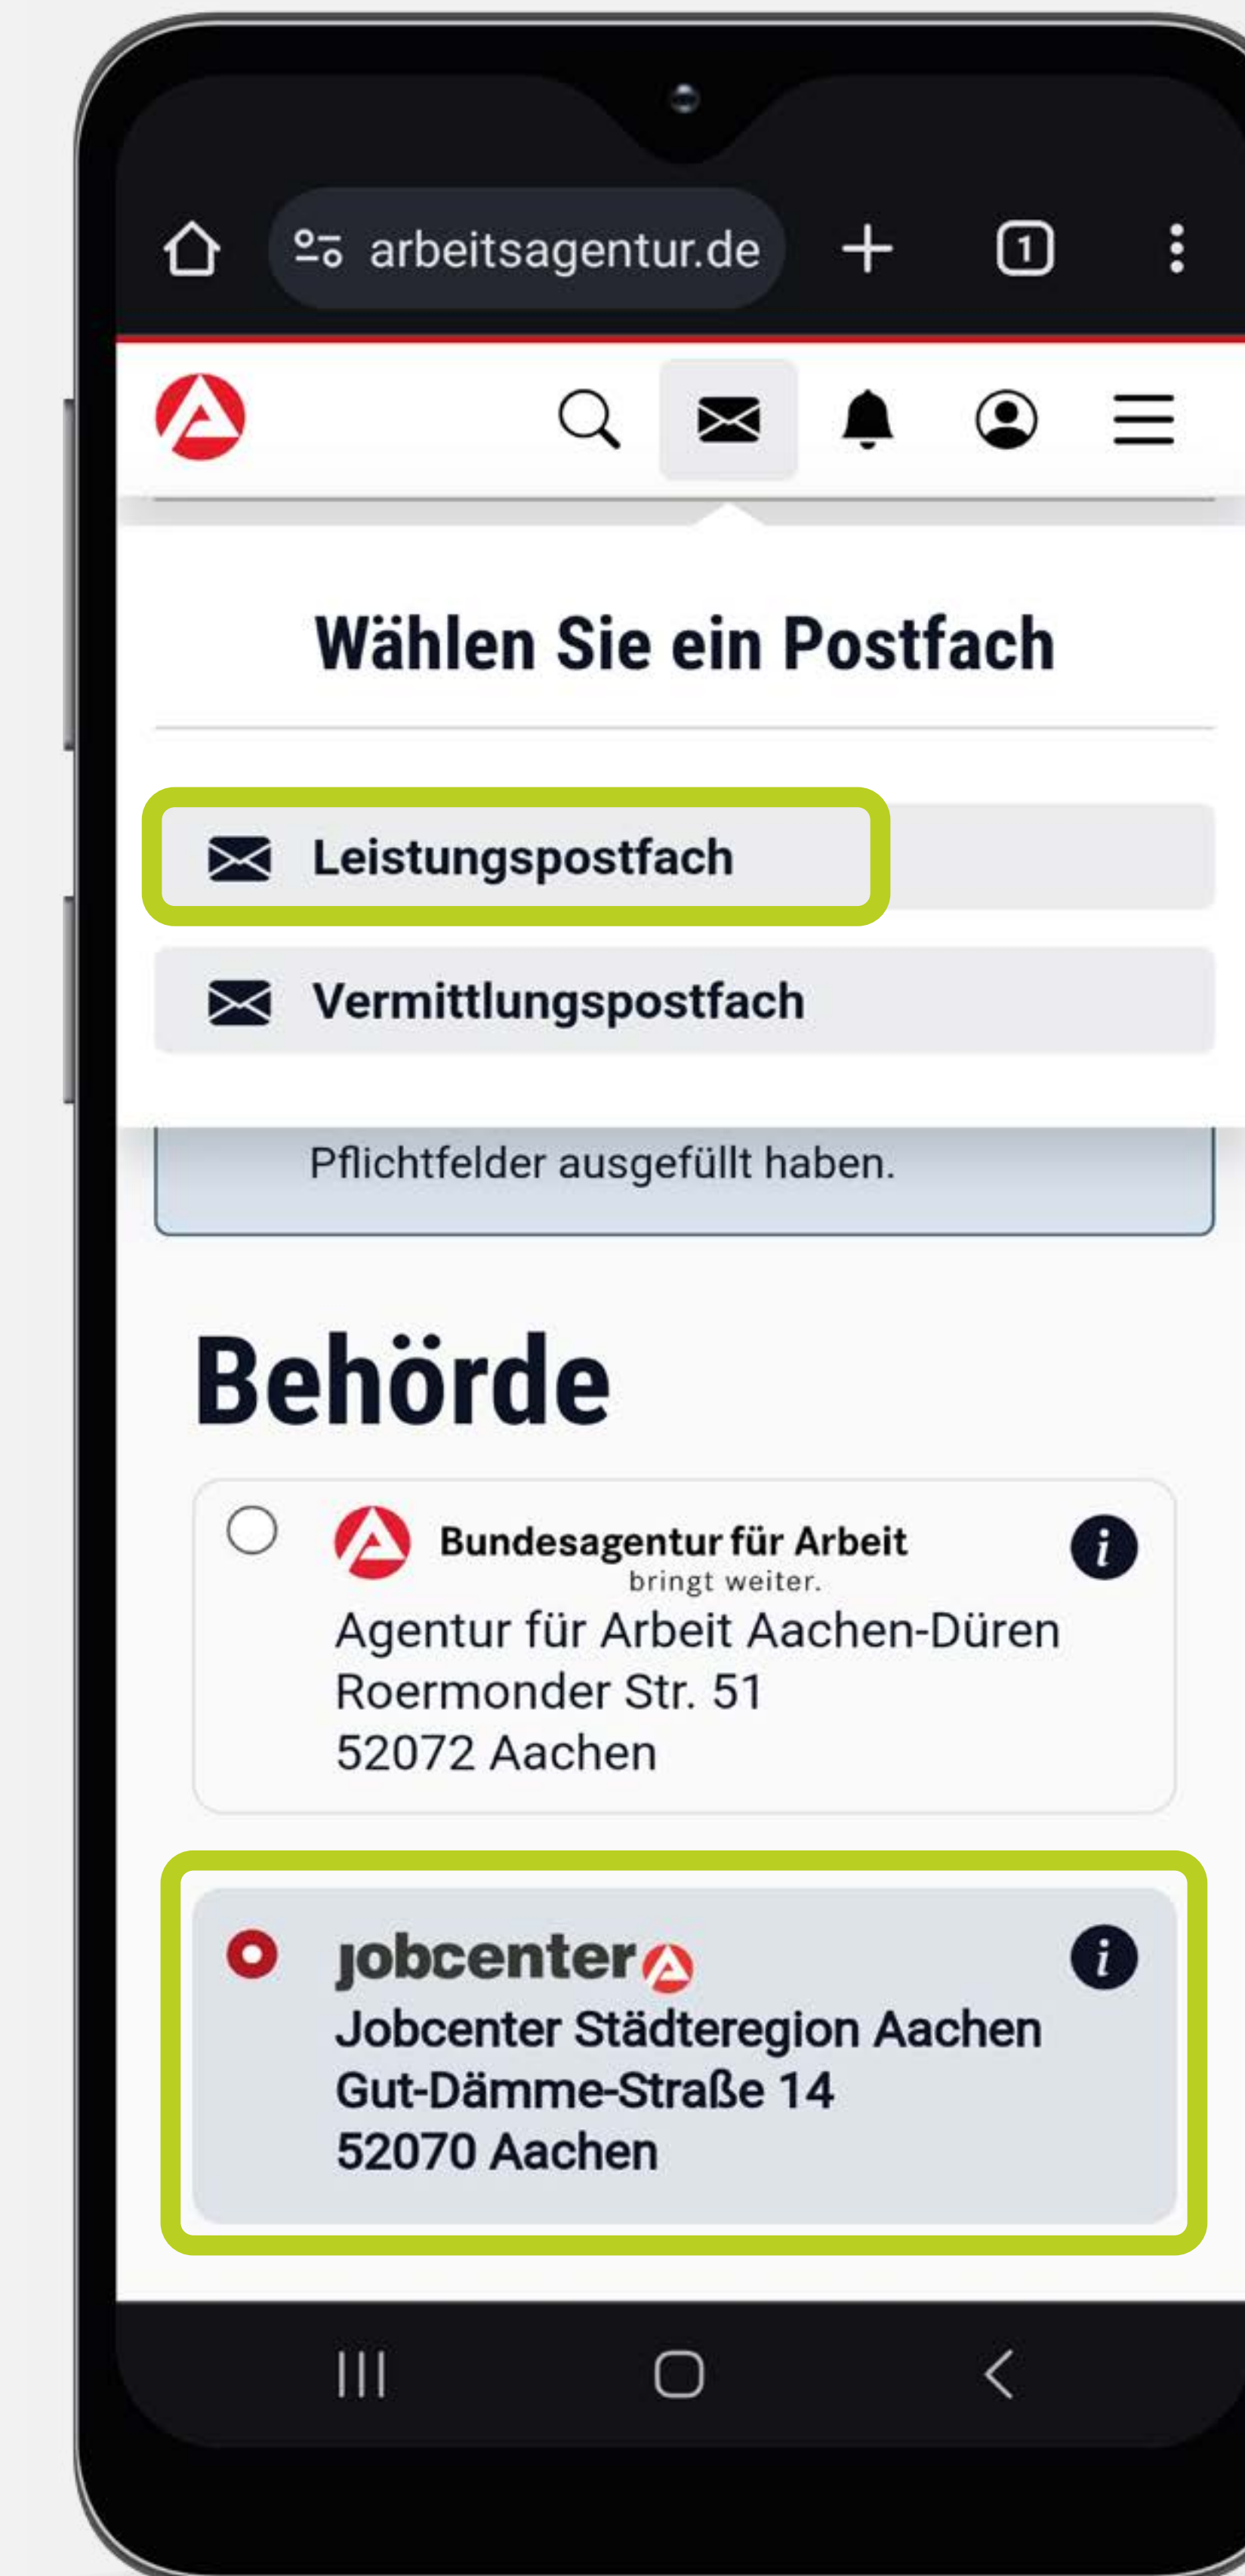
arbeitsagentur.de

1

Wählen Sie ein Postfach

Leistungspostfach

Vermittlungspostfach

Pflichtfelder ausgefüllt haben.

Behörde

Bundesagentur für Arbeit
bringt weiter.

i

Agentur für Arbeit Aachen-Düren
Roermonder Str. 51
52072 Aachen

jobcenter

i

Jobcenter Städteregion Aachen
Gut-Dämme-Straße 14
52070 Aachen